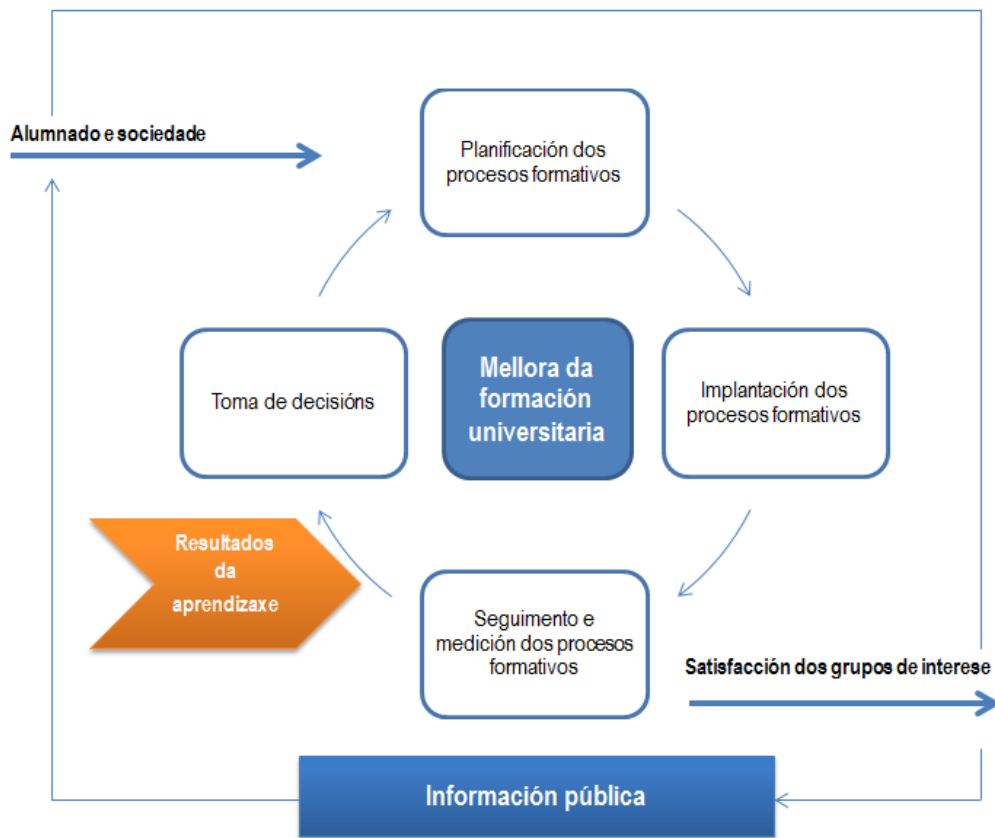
Alumnado e sociedade

Planificación dos procesos formativos

Toma de decisións

Mellora da formación universitaria

Implantación dos procesos formativos

Resultados da aprendizaxe

Seguimento e medición dos procesos formativos

Satisfacción dos grupos de interese

Información pública